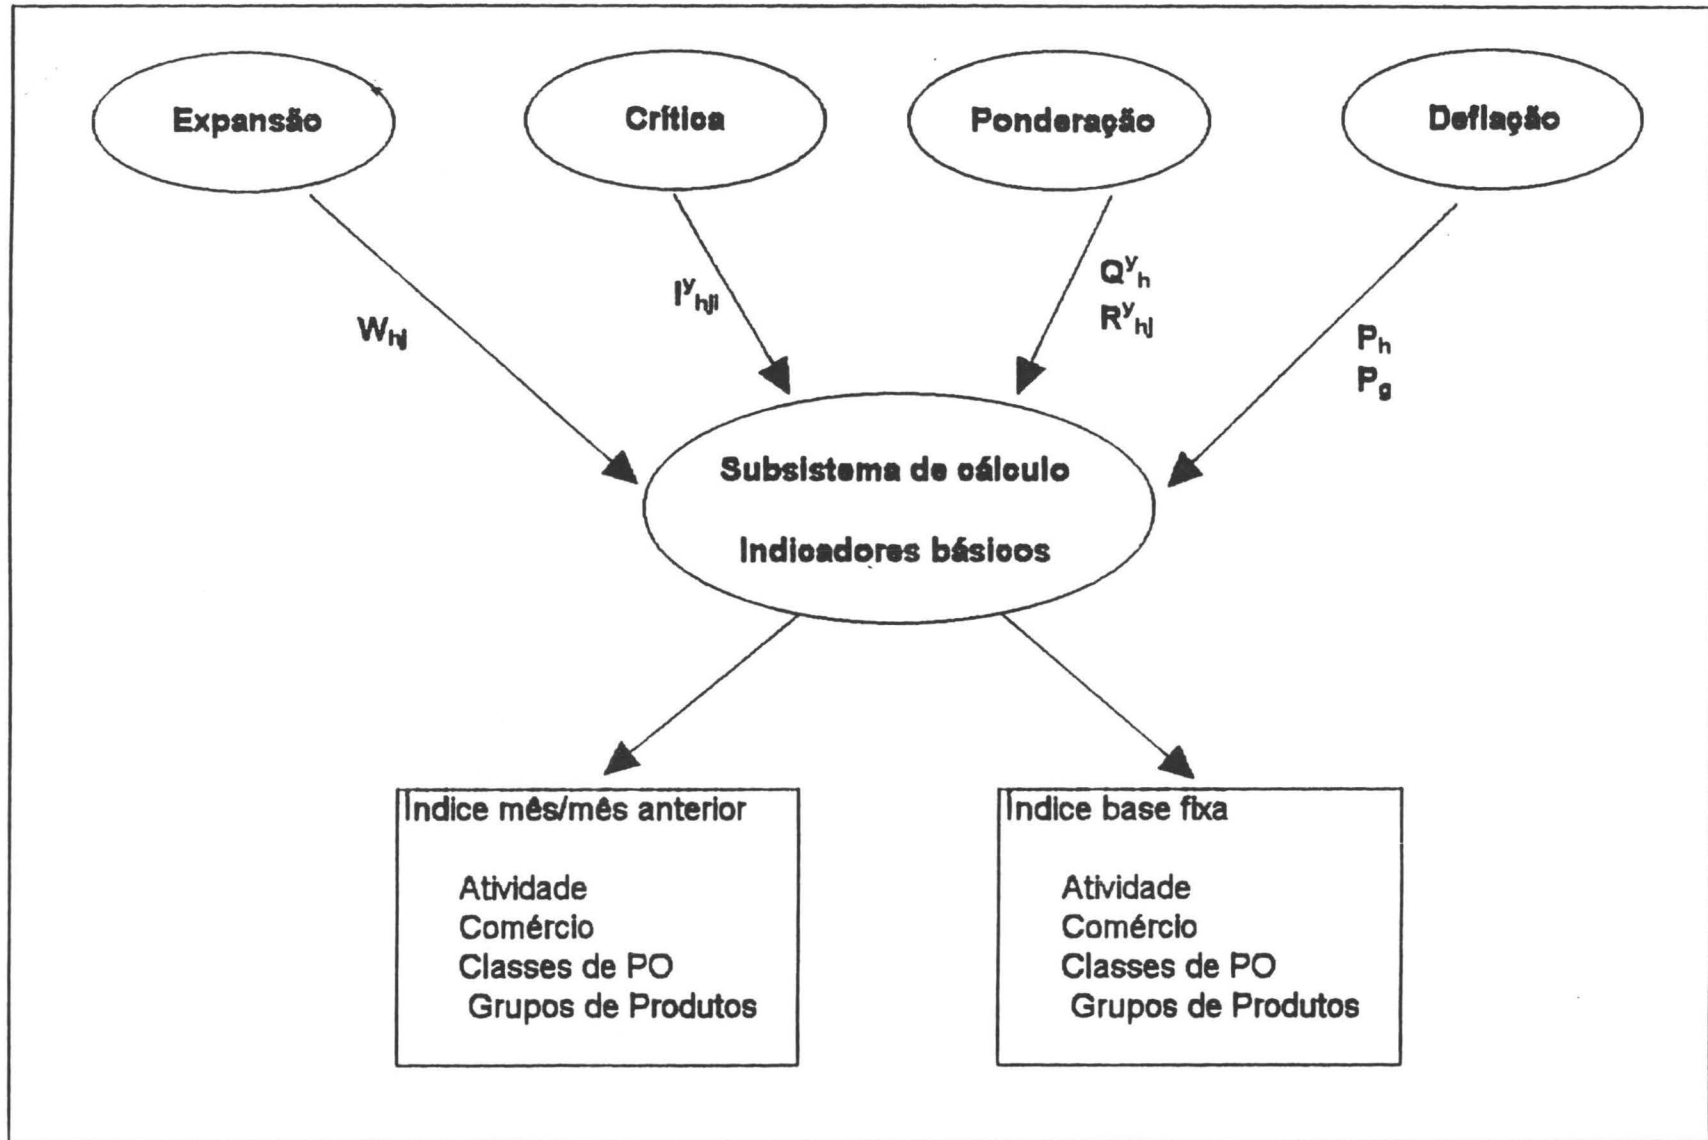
Expansão

Crítica

Ponderação

Deflação

$W_{hj}$

$I^{y}_{hji}$

$Q^{y}_{h}$
$R^{y}_{hj}$

$P_h$
$P_g$

Subsistema de cálculo

Indicadores básicos

Indice mês/mês anterior

Atividade
Comércio
Classes de PO
Grupos de Produtos

Indice base fixa

Atividade
Comércio
Classes de PO
Grupos de Produtos